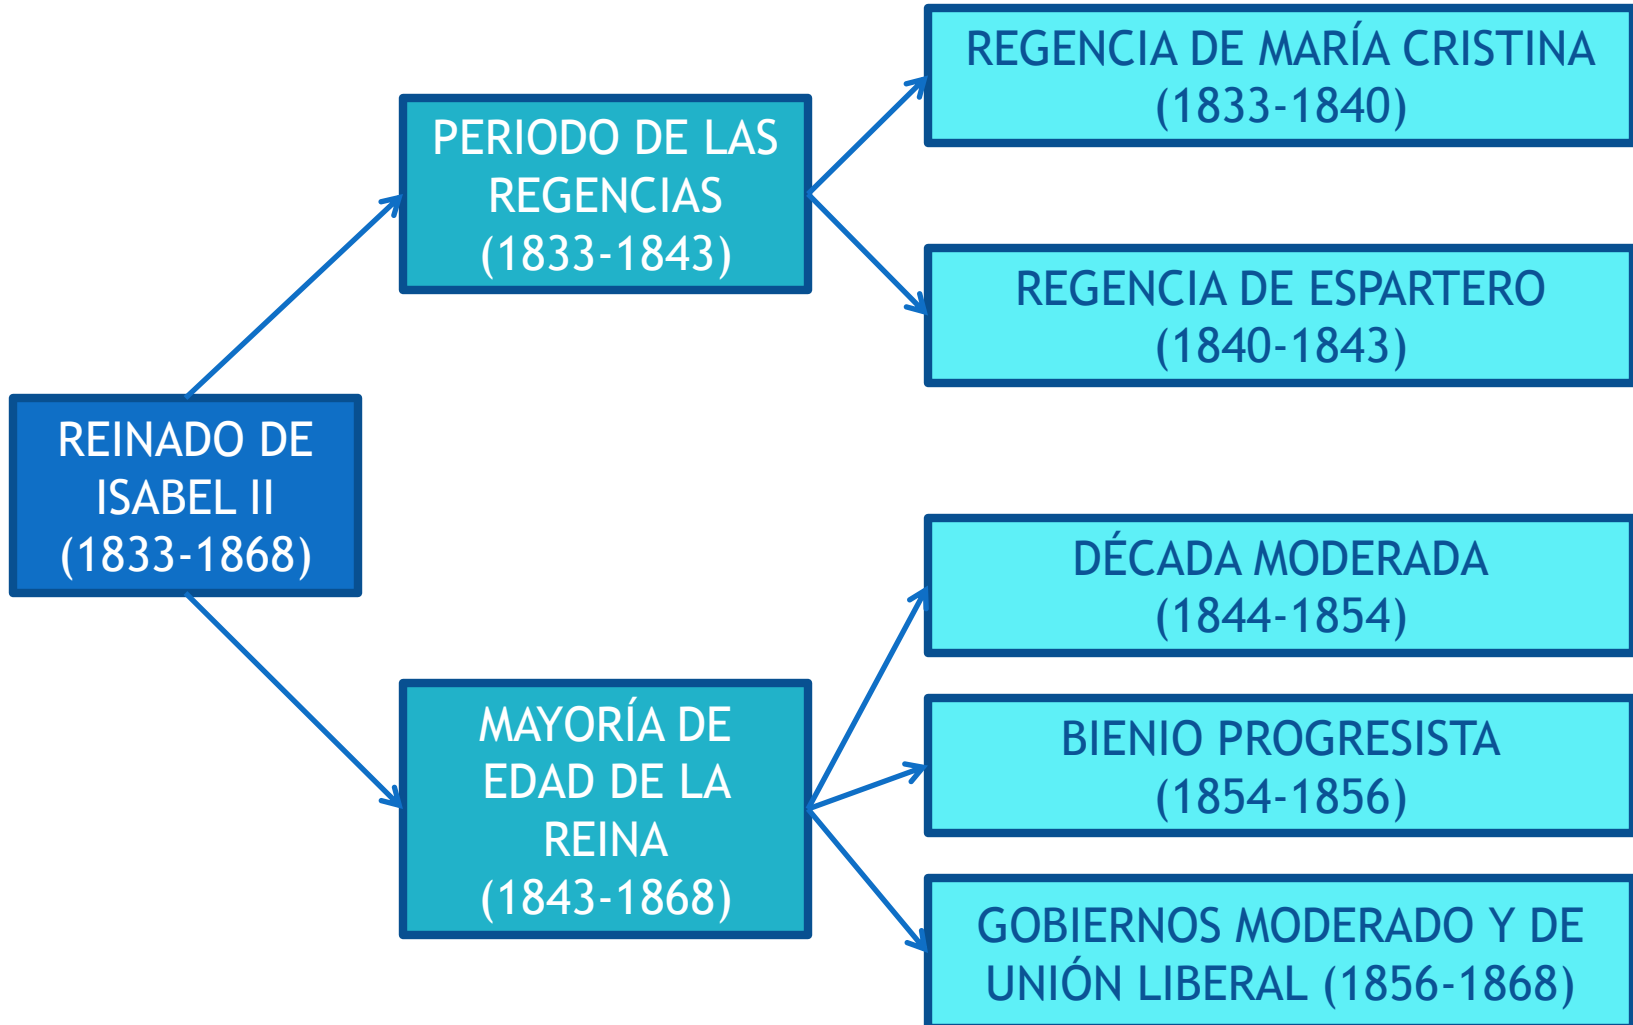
REINADO DE ISABEL II (1833-1868)

PERIODO DE LAS REGENCIAS (1833-1843)

REGENCIA DE MARÍA CRISTINA (1833-1840)

REGENCIA DE ESPARTERO (1840-1843)

MAYORÍA DE EDAD DE LA REINA (1843-1868)

DÉCADA MODERADA (1844-1854)

BIENIO PROGRESISTA (1854-1856)

GOBIERNOS MODERADO Y DE UNIÓN LIBERAL (1856-1868)